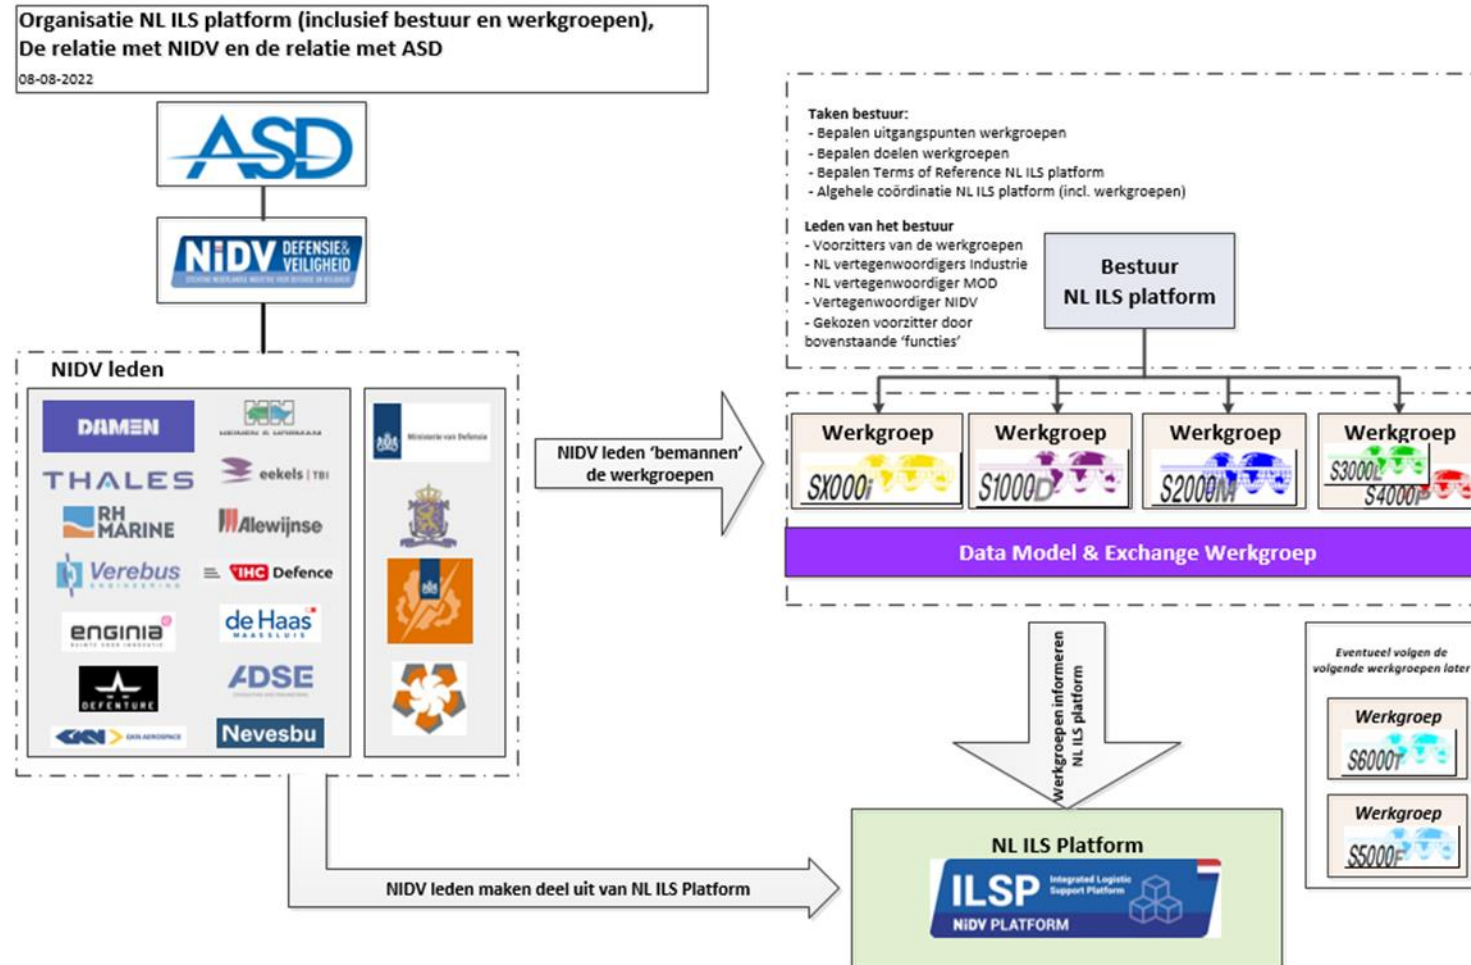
Organisatie NL ILS platform (inclusief bestuur en werkgroepen), De relatie met NIDV en de relatie met ASD
08-08-2022

ASD

NIDV DEFENSIE& VEILIGHEID

NIDV leden

DAMEN
THALES
RH MARINE
Verebus
enginia
DEFENTURE
GKN
eekels | TBI
Alewijnse
IHC Defence
de Haas
ADSE
Nevesbu

Ministerie van Defensie

NIDV leden 'bemannen' de werkgroepen

Taken bestuur:
- Bepalen uitgangspunten werkgroepen
- Bepalen doelen werkgroepen
- Bepalen Terms of Reference NL ILS platform
- Algehele coördinatie NL ILS platform (incl. werkgroepen)

Leden van het bestuur
- Voorzitters van de werkgroepen
- NL vertegenwoordigers Industrie
- NL vertegenwoordiger MOD
- Vertegenwoordiger NIDV
- Gekozen voorzitter door bovenstaande 'functies'

Bestuur
NL ILS platform

Werkgroep
SX000i

Werkgroep
S1000D

Werkgroep
S2000M

Werkgroep
S3000L
S4000P

Data Model & Exchange Werkgroep

Werkgroepen informeren NL ILS platform

Eventueel volgen de volgende werkgroepen later

Werkgroep
S6000T

Werkgroep
S5000F

NIDV leden maken deel uit van NL ILS Platform

NL ILS Platform

ILSP Integrated Logistic Support Platform
NIDV PLATFORM